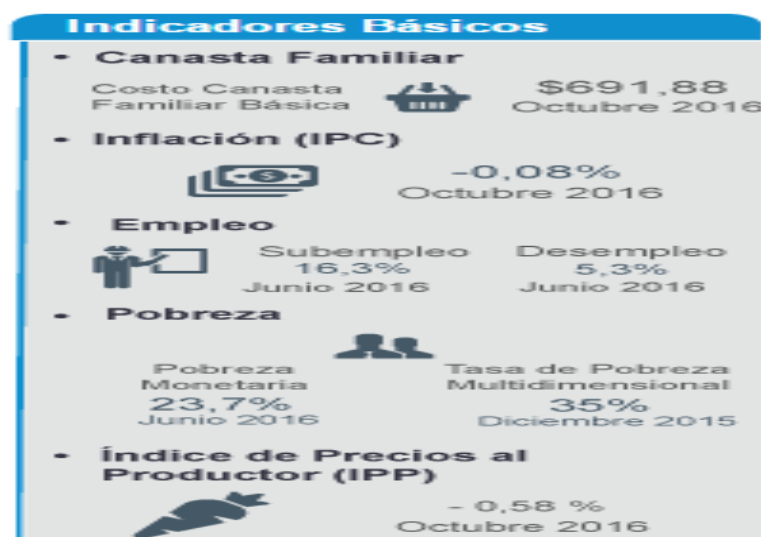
Indicadores Básicos

• Canasta Familiar

Costo Canasta Familiar Básica

$691,88
Octubre 2016

• Inflación (IPC)

-0,08%
Octubre 2016

• Empleo

Subempleo
16,3%
Junio 2016

Desempleo
5,3%
Junio 2016

• Pobreza

Pobreza Monetaria
23,7%
Junio 2016

Tasa de Pobreza Multidimensional
35%
Diciembre 2015

• Índice de Precios al Productor (IPP)

- 0,58 %
Octubre 2016